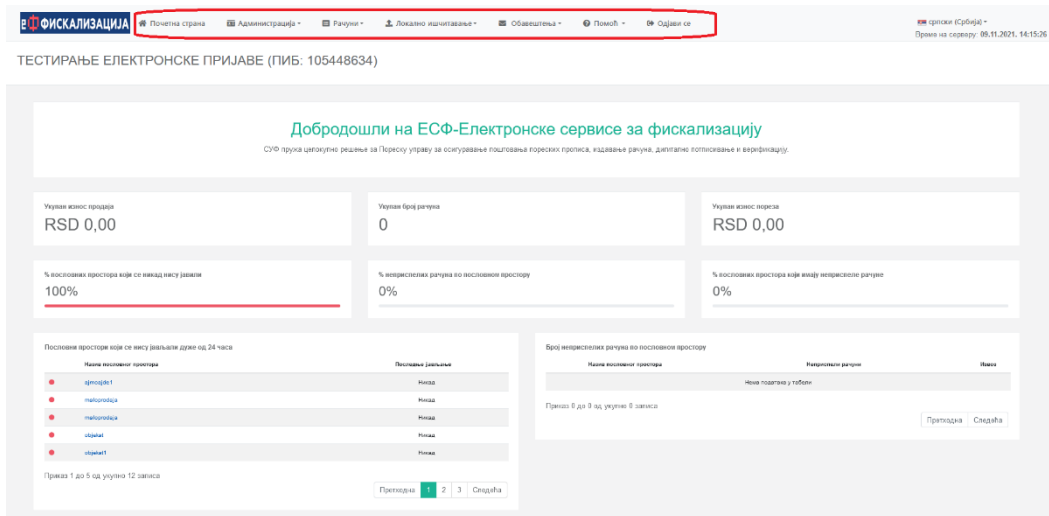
еФ ФИСКАЛИЗАЦИЈА Почетна страна Администрација Рачуни Локално учитавање Обавештења Помоћ Одјави се

српски (Србија)
Време на серверу: 09.11.2021. 14:15:26

ТЕСТИРАЊЕ ЕЛЕКТРОНСКЕ ПРИЈАВЕ (ПИБ: 105448634)

Добродошли на ЕСФ-Електронске сервисе за фискализацију

СУФ пружа целокупно решење за Пореску управу за осигурање поштовања пореских прописа, издавање рачуна, дигитално потписивање и верификацију.

Укупан износ продаје
RSD 0,00

Укупан број рачуна
0

Укупан износ пореза
RSD 0,00

% пословних простора који се никад нису јавили
100%

% непристиглих рачуна во пословном простору
0%

% пословних простора који имају непристигле рачуне
0%

Пословни простори који се нису јављали дуже од 24 часа

| | Назив пословног простора | Последње јављање |
|---|---|---|
| ● | sjmodjdo1 | Никад |
| ● | maloprodaja | Никад |
| ● | maloprodaja | Никад |
| ● | objekat | Никад |
| ● | objekat1 | Никад |

Приказ 1 до 5 од укупно 12 записа

Претходна 1 2 3 Следећа

Број непристиглих рачуна во пословном простору

| Назив пословног простора | Непристигли рачуни | Износ |
|---|---|---|
| Нема података у табели | | |

Приказ 0 до 0 од укупно 0 записа

Претходна Следећа